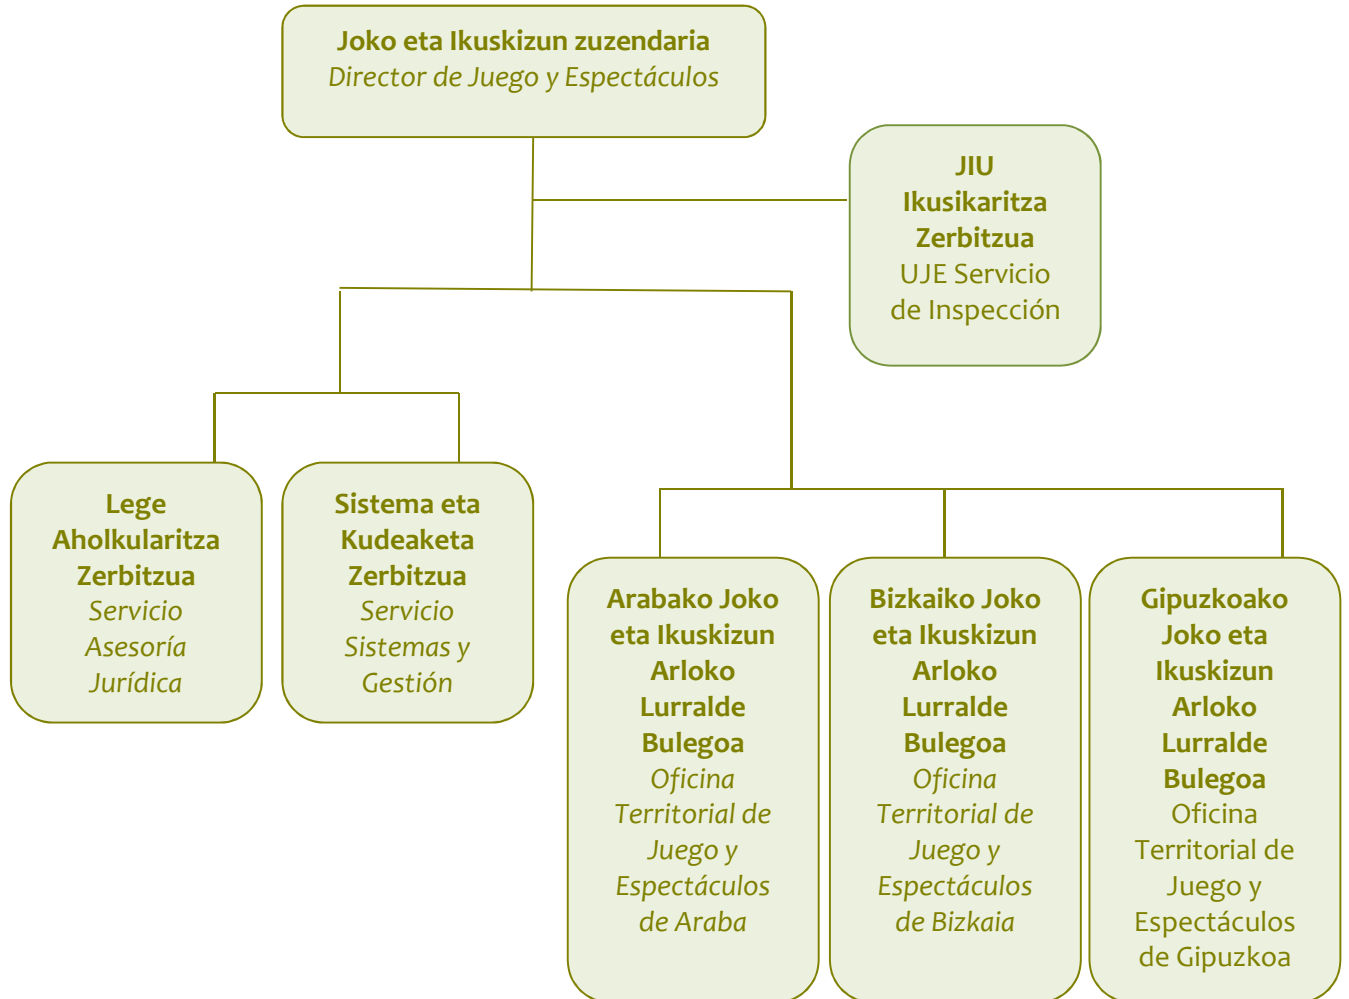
Joko eta Ikuskizun zuzendaria
Director de Juego y Espectáculos

JIU Ikusikaritza Zerbitzua
UJE Servicio de Inspección

Lege Aholkularitza Zerbitzua
Servicio Asesoría Jurídica

Sistema eta Kudeaketa Zerbitzua
Servicio Sistemas y Gestión

Arabako Joko eta Ikuskizun Arloko Lurralde Bulegoa
Oficina Territorial de Juego y Espectáculos de Araba

Bizkaiko Joko eta Ikuskizun Arloko Lurralde Bulegoa
Oficina Territorial de Juego y Espectáculos de Bizkaia

Gipuzkoako Joko eta Ikuskizun Arloko Lurralde Bulegoa
Oficina Territorial de Juego y Espectáculos de Gipuzkoa